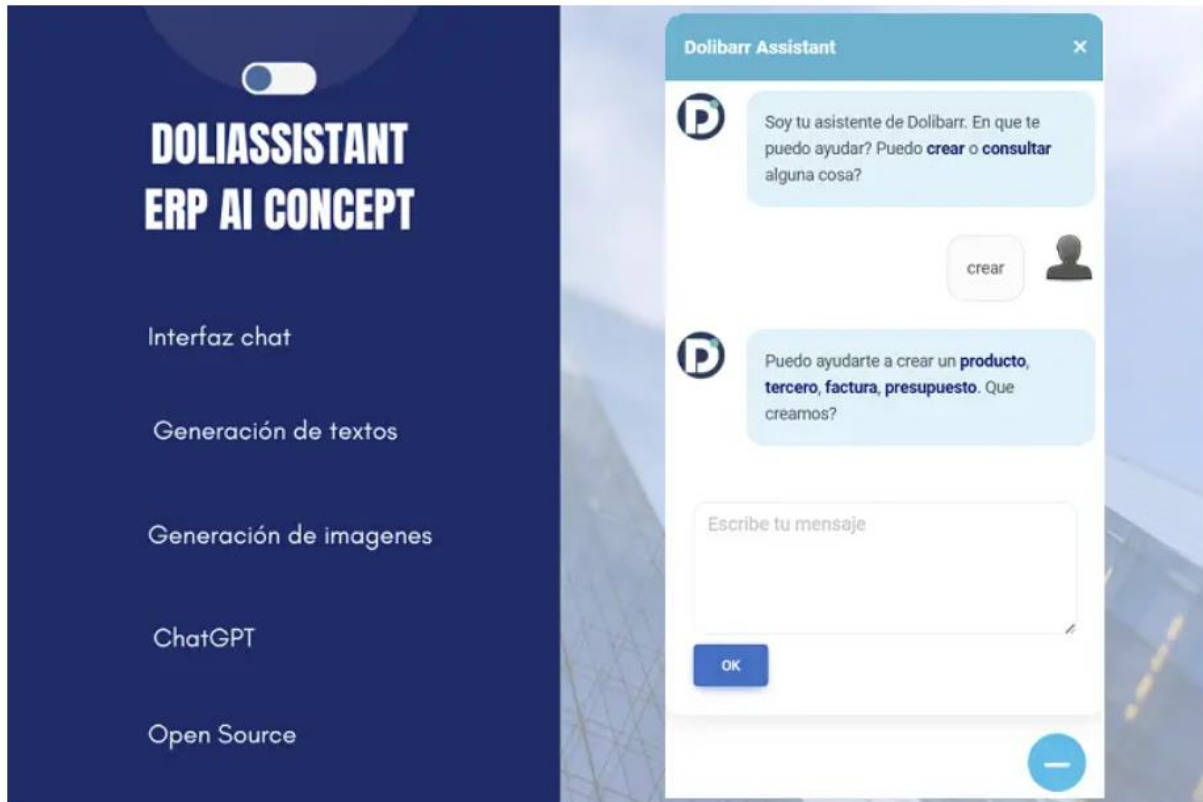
DOLIASSISTANT
ERP AI CONCEPT

Interfaz chat

Generación de textos

Generación de imagenes

ChatGPT

Open Source

Dolibarr Assistant ×

Soy tu asistente de Dolibarr. En que te puedo ayudar? Puedo crear o consultar alguna cosa?

crear

Puedo ayudarte a crear un producto, tercero, factura, presupuesto. Que creamos?

Escribe tu mensaje

OK